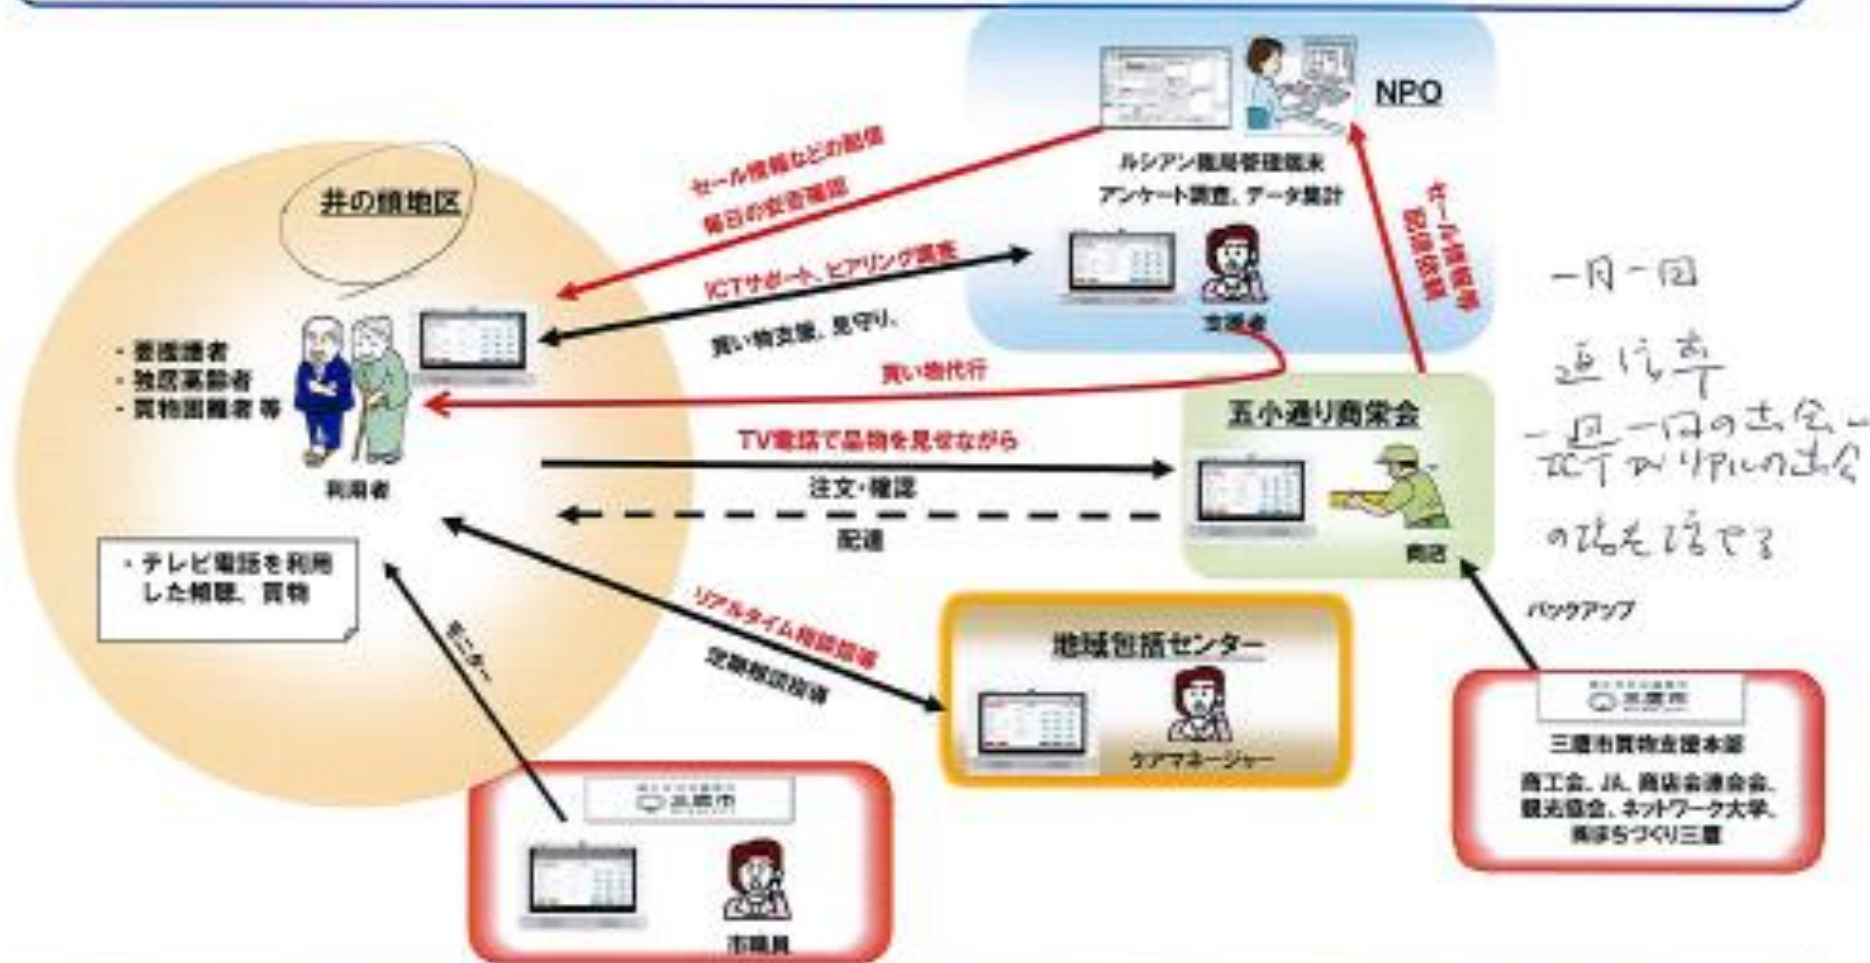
NPO

ルシアン職員管理端末
アンケート調査、データ集計

支援者

セール情報などの配信
毎日の安否確認

ICTサポート、ヒアリング調査

買い物支援、見守り、

買い物代行

セール情報等
配信依頼

井の頭地区

・要援護者
・独居高齢者
・買物困難者 等

利用者

・テレビ電話を利用した相談、買物

TV電話で品物を見せながら

注文・確認

配達

五小通り商栄会

商店

バックアップ

リアルタイム相談指導

定期相談指導

モニター

地域包括センター

ケアマネージャー

三鷹市

市職員

三鷹市

三鷹市買物支援本部

商工会、JA、商店会連合会、観光協会、ネットワーク大学、㈱まちづくり三鷹

一月一回

通信等

一週一回の出会い
双方向リアルの出会い

の場を作る